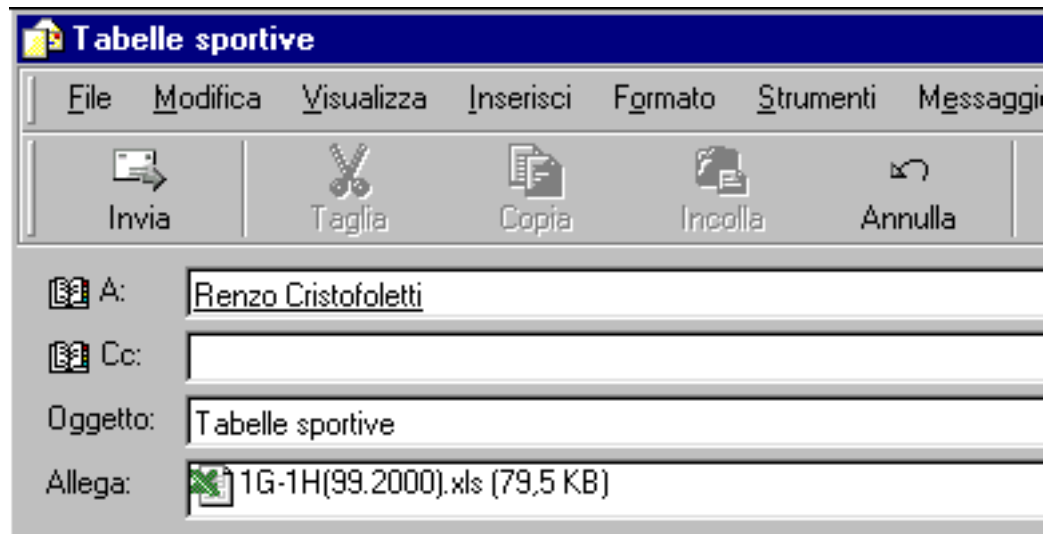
Tabelle sportive

File Modifica Visualizza Inserisci Formato Strumenti Messaggi

Invia Taglia Copia Incolla Annulla

A: Renzo Cristofoletti

Cc:

Oggetto: Tabelle sportive

Allega: 1G-1H(99.2000).xls (79,5 KB)